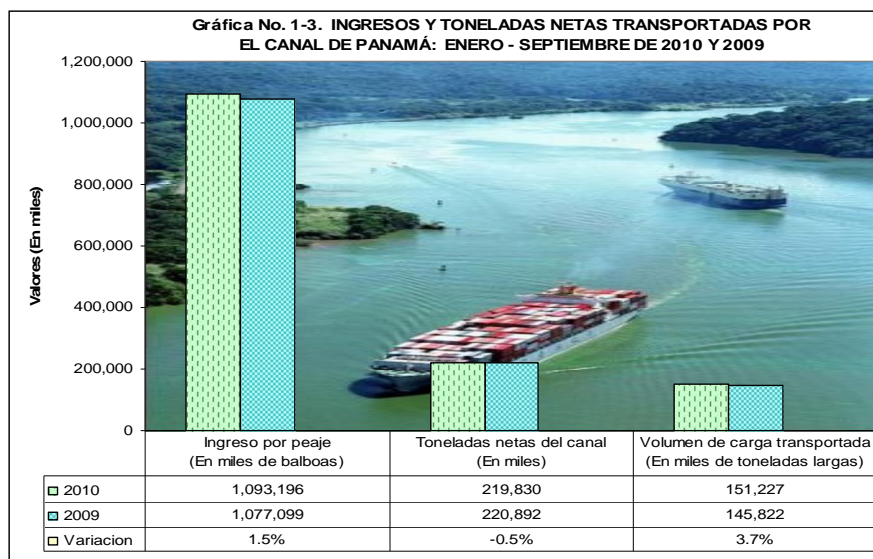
Gráfica No. 1-3. INGRESOS Y TONELADAS NETAS TRANSPORTADAS POR EL CANAL DE PANAMÁ: ENERO - SEPTIEMBRE DE 2010 Y 2009

Valores (En miles)

1,200,000
1,000,000
800,000
600,000
400,000
200,000
0

| | Ingreso por peaje (En miles de balboas) | Toneladas netas del canal (En miles) | Volumen de carga transportada (En miles de toneladas largas) |
|---|---|---|---|
| 2010 | 1,093,196 | 219,830 | 151,227 |
| 2009 | 1,077,099 | 220,892 | 145,822 |
| Variacion | 1.5% | -0.5% | 3.7% |